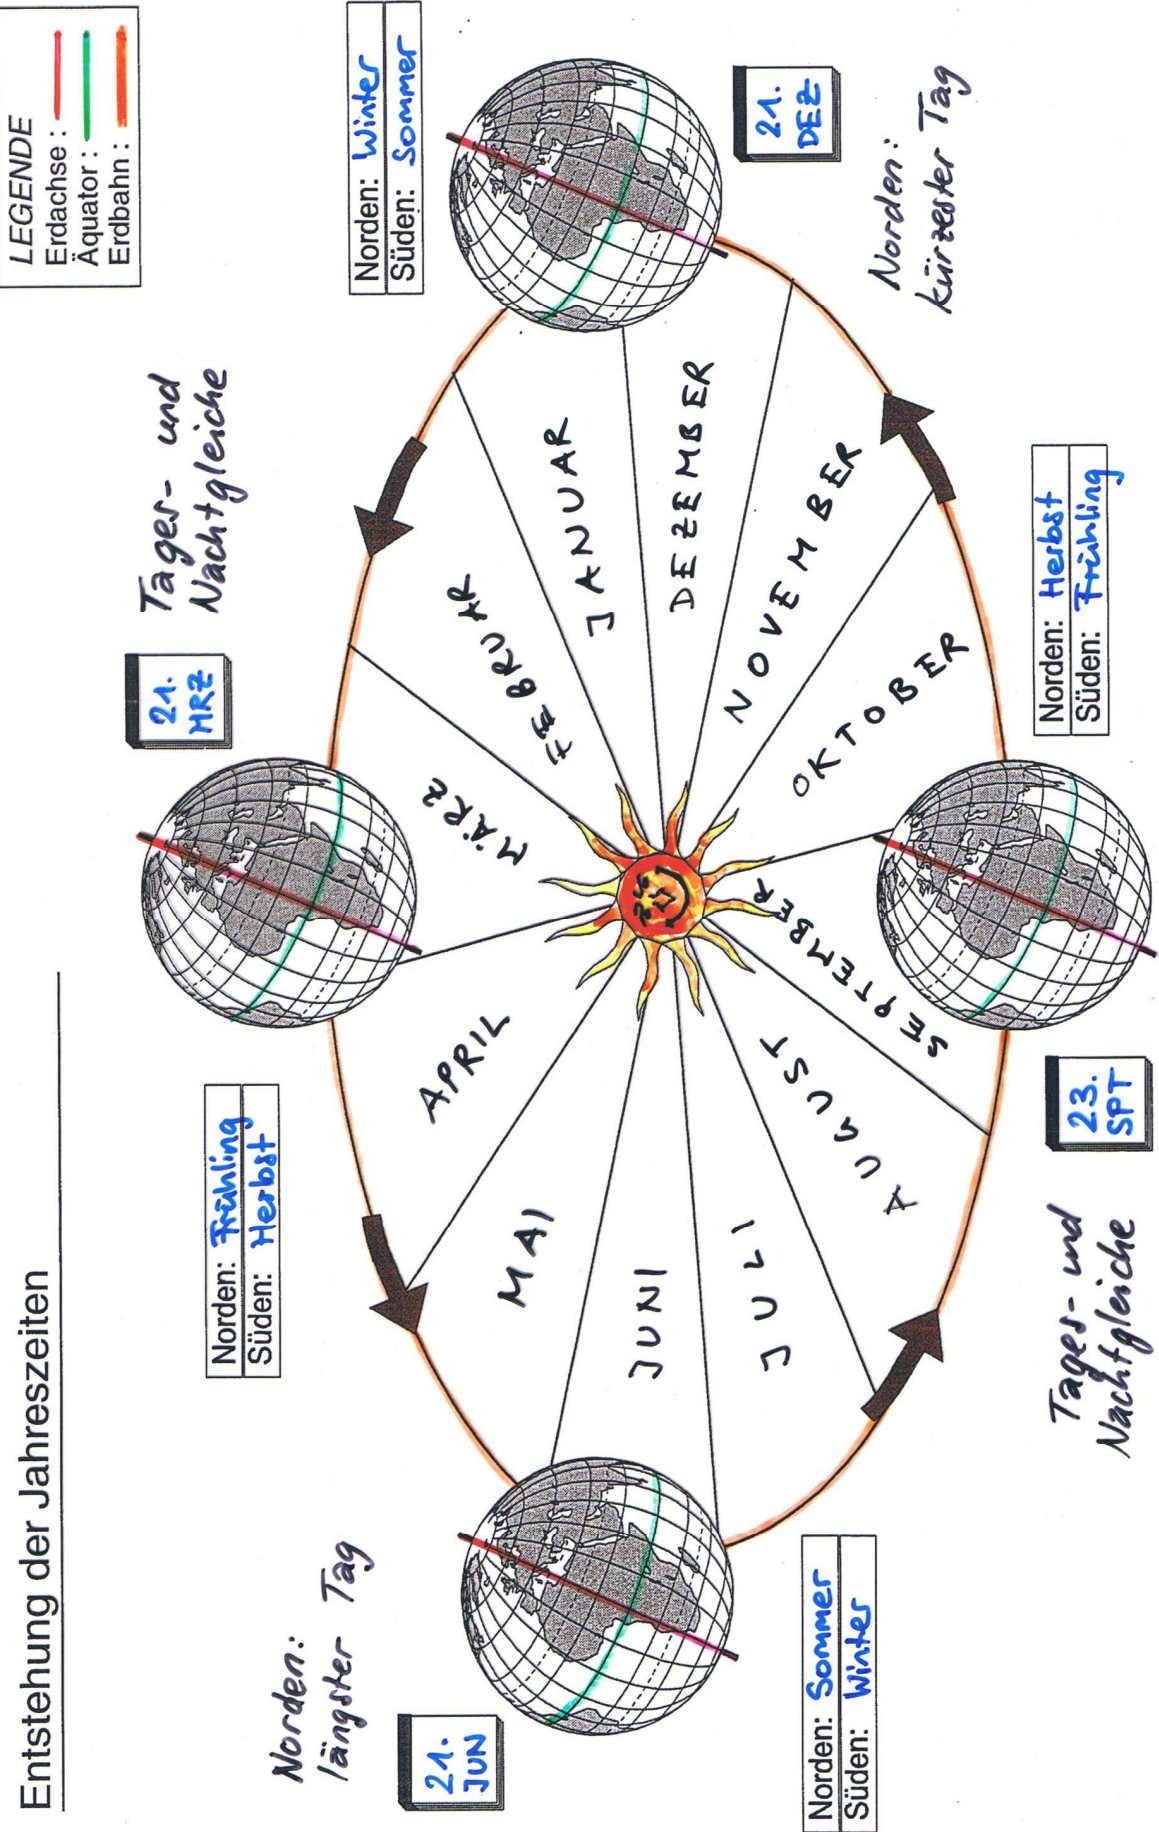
Entstehung der Jahreszeiten

LEGENDE
Erdachse :
Äquator :
Erdbahn :

Norden: längster Tag

21. JUN

| Norden: | Sommer |
|---|---|
| Süden: | Winter |

| Norden: | Frühling |
|---|---|
| Süden: | Herbst |

21. MRZ

Tages- und Nachtgleiche

| Norden: | Winter |
|---|---|
| Süden: | Sommer |

21. DEZ

Norden: kürzester Tag

| Norden: | Herbst |
|---|---|
| Süden: | Frühling |

23. SPT

Tages- und Nachtgleiche

MÄRZ
FEBRUAR
JANUAR
DEZEMBER
NOVEMBER
OKTOBER
SEPTEMBER
AUGUST
JULI
JUNI
MAI
APRIL